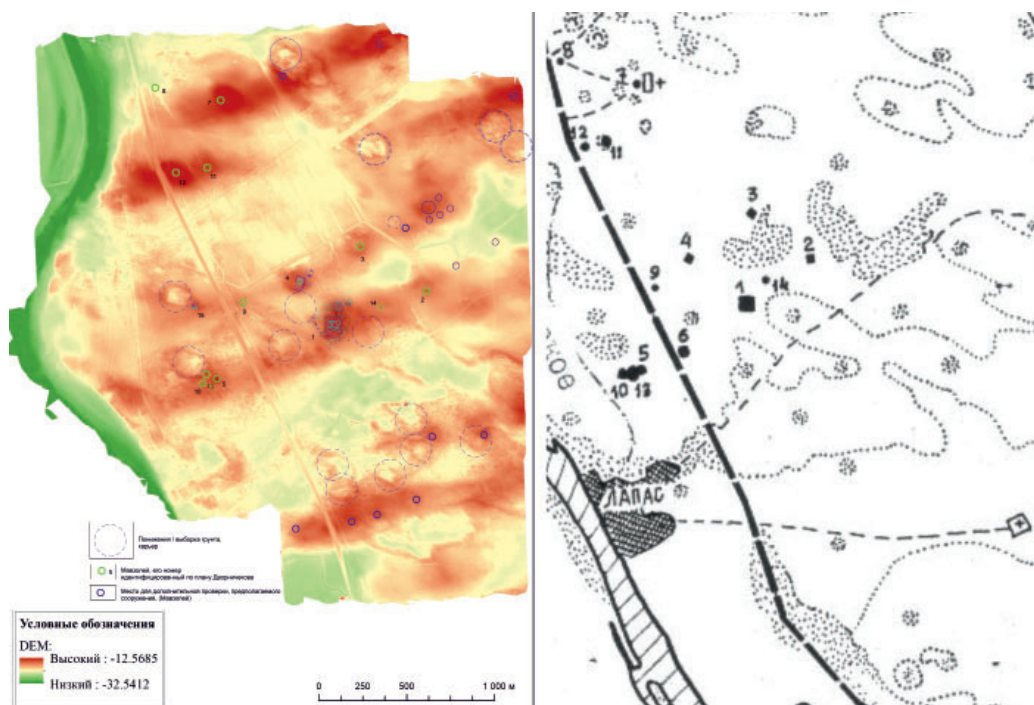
8
7
12
11
3
4
9
14
2
10
1
5
6
13

Понижения / выборка грунта, карьер

5 Мавзолей, его номер идентифицированный по плану Дворниченко

Места для дополнительной проверки, предполагаемого сооружения. (Мавзолей)

Условные обозначения

DEM:

Высокий : -12.5685

Низкий : -32.5412

0 250 500 1 000 м

8
7
12
11
3
4
2
9
1
14
6
5
10 13
ЛАПАС